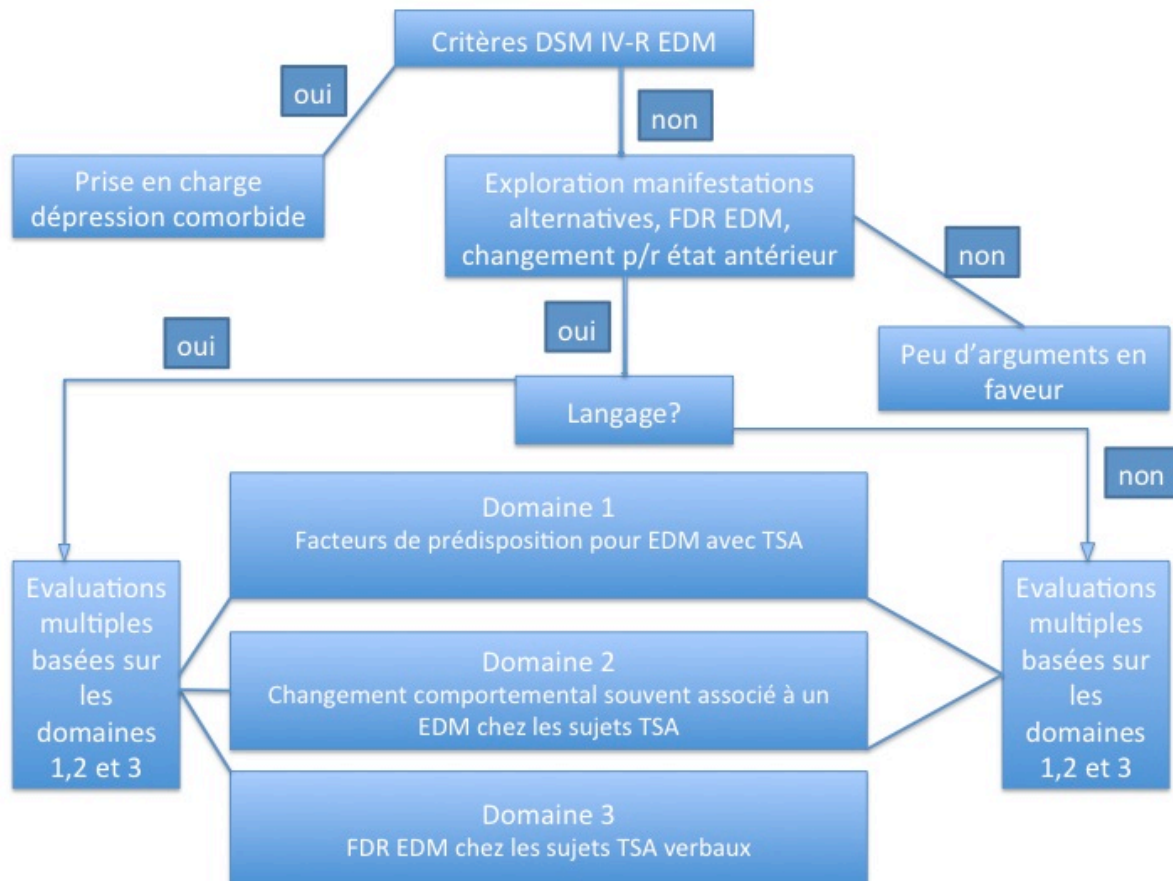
Critères DSM IV-R EDM

oui

non

Prise en charge dépression comorbide

Exploration manifestations alternatives, FDR EDM, changement p/r état antérieur

non

oui

oui

Peu d'arguments en faveur

Langage?

non

Domaine 1
Facteurs de prédisposition pour EDM avec TSA

Evaluations multiples basées sur les domaines 1,2 et 3

Domaine 2
Changement comportemental souvent associé à un EDM chez les sujets TSA

Evaluations multiples basées sur les domaines 1,2 et 3

Domaine 3
FDR EDM chez les sujets TSA verbaux